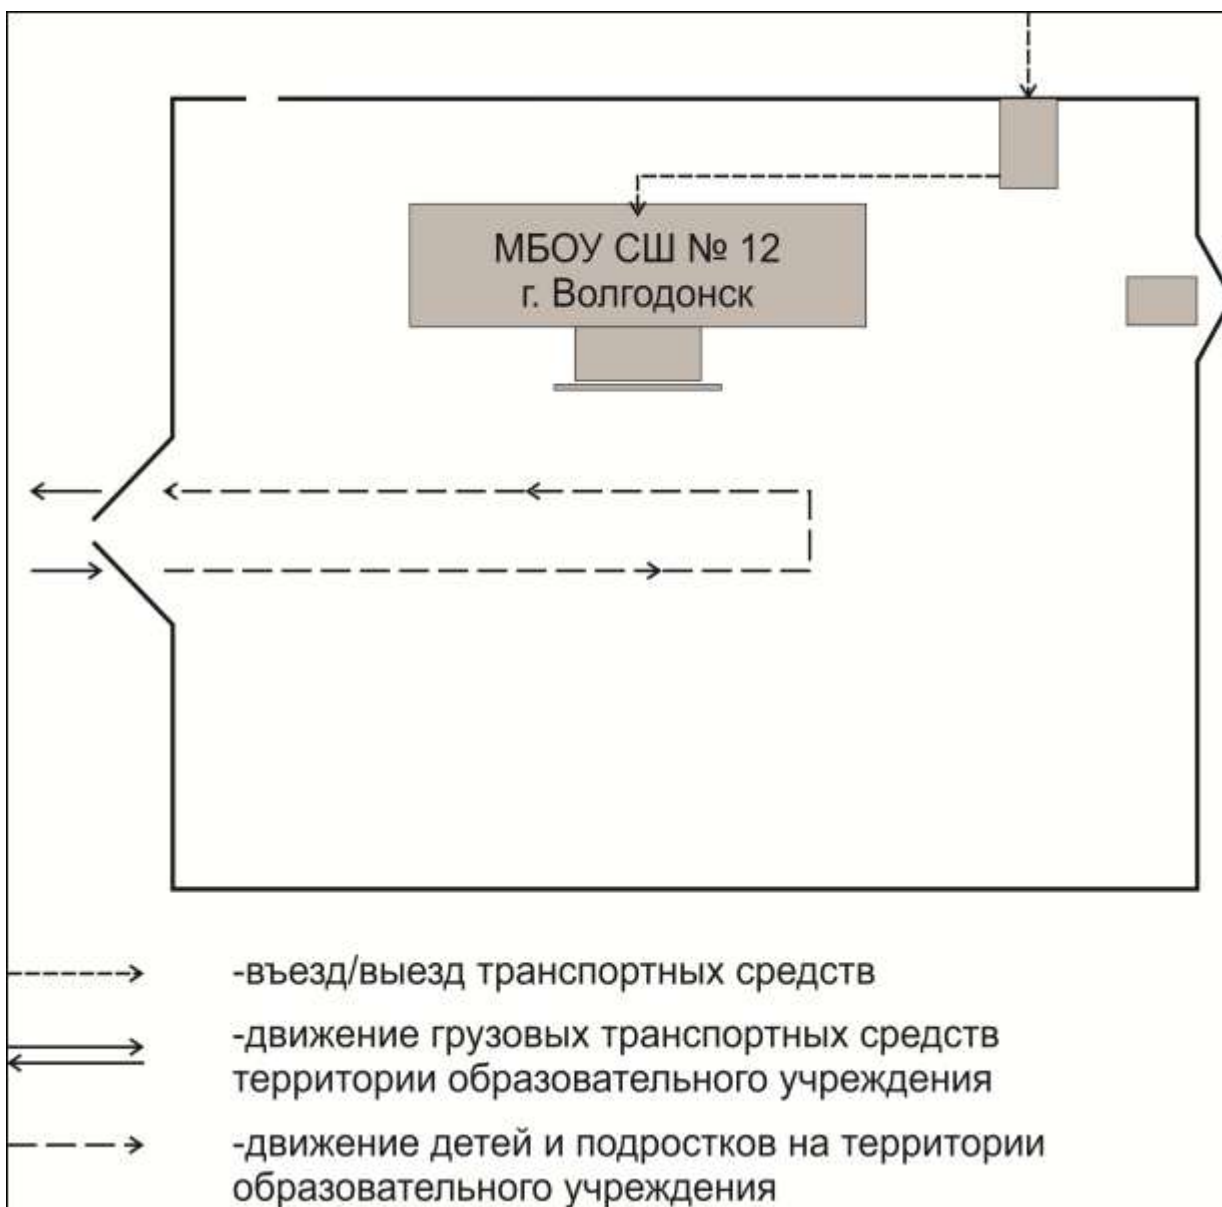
МБОУ СШ № 12
г. Волгодонск

-въезд/выезд транспортных средств

-движение грузовых транспортных средств территории образовательного учреждения

-движение детей и подростков на территории образовательного учреждения